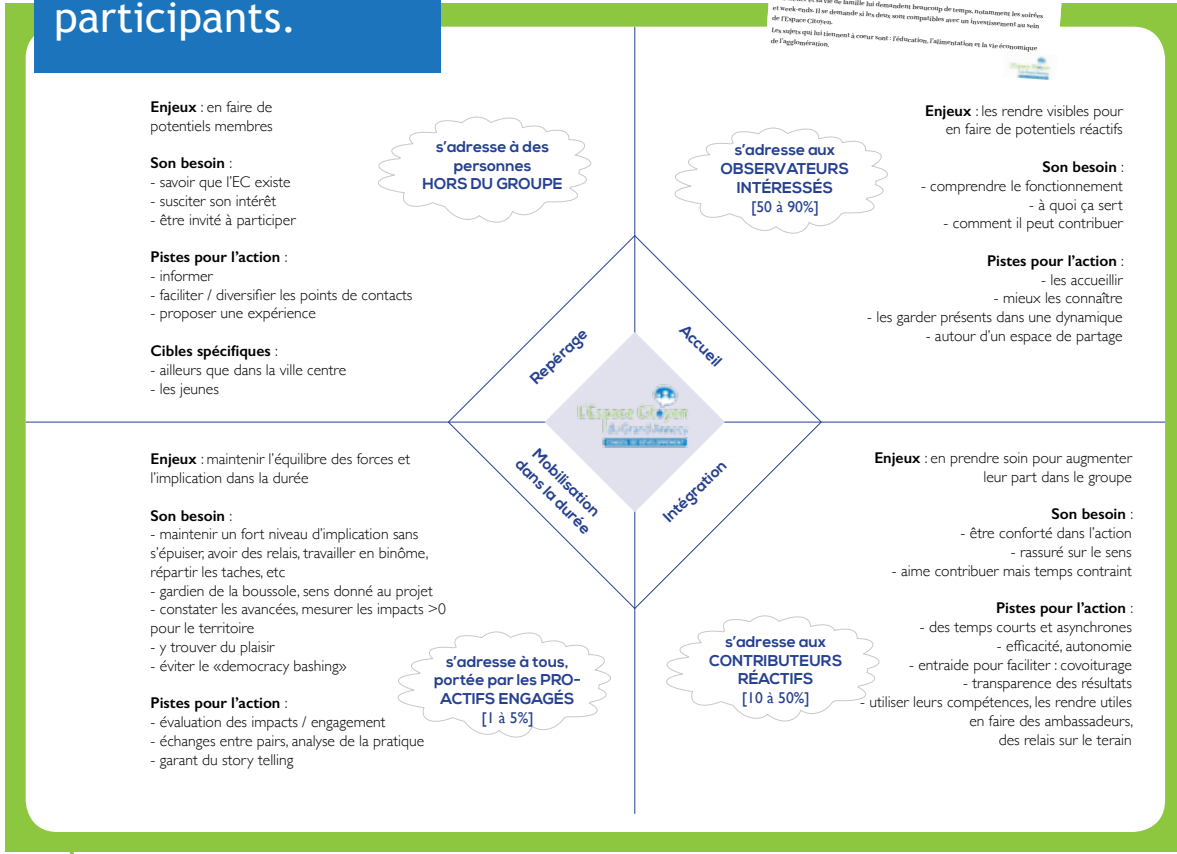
participants.

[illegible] et sa vie de famille lui demandent beaucoup de temps, notamment les soirées et week-ends. Il se demande si les deux sont compatibles avec un investissement au sein de l'Espace Citoyen.
Les sujets qui lui tiennent à coeur sont : l'éducation, l'alimentation et la vie économique de l'agglomération.

Enjeux : en faire de potentiels membres

Son besoin :
- savoir que l'EC existe
- susciter son intérêt
- être invité à participer

Pistes pour l'action :
- informer
- faciliter / diversifier les points de contacts
- proposer une expérience

Cibles spécifiques :
- ailleurs que dans la ville centre
- les jeunes

s'adresse à des personnes HORS DU GROUPE

s'adresse aux OBSERVATEURS INTÉRESSÉS [50 à 90%]

Enjeux : les rendre visibles pour en faire de potentiels réactifs

Son besoin :
- comprendre le fonctionnement
- à quoi ça sert
- comment il peut contribuer

Pistes pour l'action :
- les accueillir
- mieux les connaître
- les garder présents dans une dynamique
- autour d'un espace de partage

Repérage

Accueil

L'Espace Citoyen du Grand Annecy
CONSEIL DE DÉVELOPPEMENT

Mobilisation dans la durée

Intégration

Enjeux : maintenir l'équilibre des forces et l'implication dans la durée

Son besoin :
- maintenir un fort niveau d'implication sans s'épuiser, avoir des relais, travailler en binôme, répartir les taches, etc
- gardien de la boussole, sens donné au projet
- constater les avancées, mesurer les impacts >0 pour le territoire
- y trouver du plaisir
- éviter le «democracy bashing»

Pistes pour l'action :
- évaluation des impacts / engagement
- échanges entre pairs, analyse de la pratique
- garant du story telling

s'adresse à tous, portée par les PRO-ACTIFS ENGAGÉS [1 à 5%]

Enjeux : en prendre soin pour augmenter leur part dans le groupe

Son besoin :
- être conforté dans l'action
- rassuré sur le sens
- aime contribuer mais temps contraint

Pistes pour l'action :
- des temps courts et asynchrones
- efficacité, autonomie
- entraide pour faciliter : covoiturage
- transparence des résultats
- utiliser leurs compétences, les rendre utiles en faire des ambassadeurs, des relais sur le terain

s'adresse aux CONTRIBUTEURS RÉACTIFS [10 à 50%]